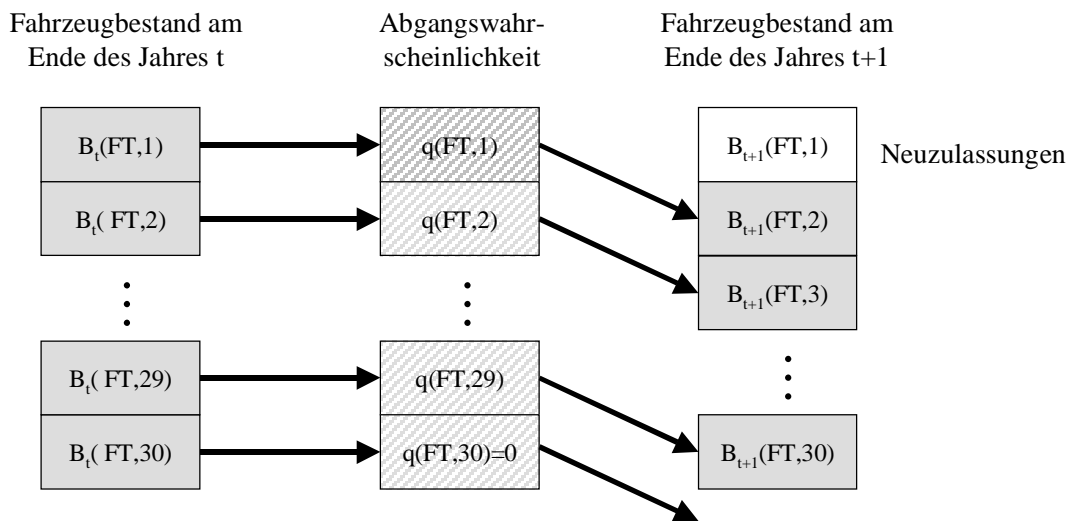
Fahrzeugbestand am Ende des Jahres t

Abgangswahrscheinlichkeit

Fahrzeugbestand am Ende des Jahres t+1

$B_t$(FT,1)

$B_t$( FT,2)

⋮

$B_t$( FT,29)

$B_t$( FT,30)

q(FT,1)

q(FT,2)

⋮

q(FT,29)

q(FT,30)=0

$B_{t+1}$(FT,1)

Neuzulassungen

$B_{t+1}$(FT,2)

$B_{t+1}$(FT,3)

⋮

$B_{t+1}$(FT,30)